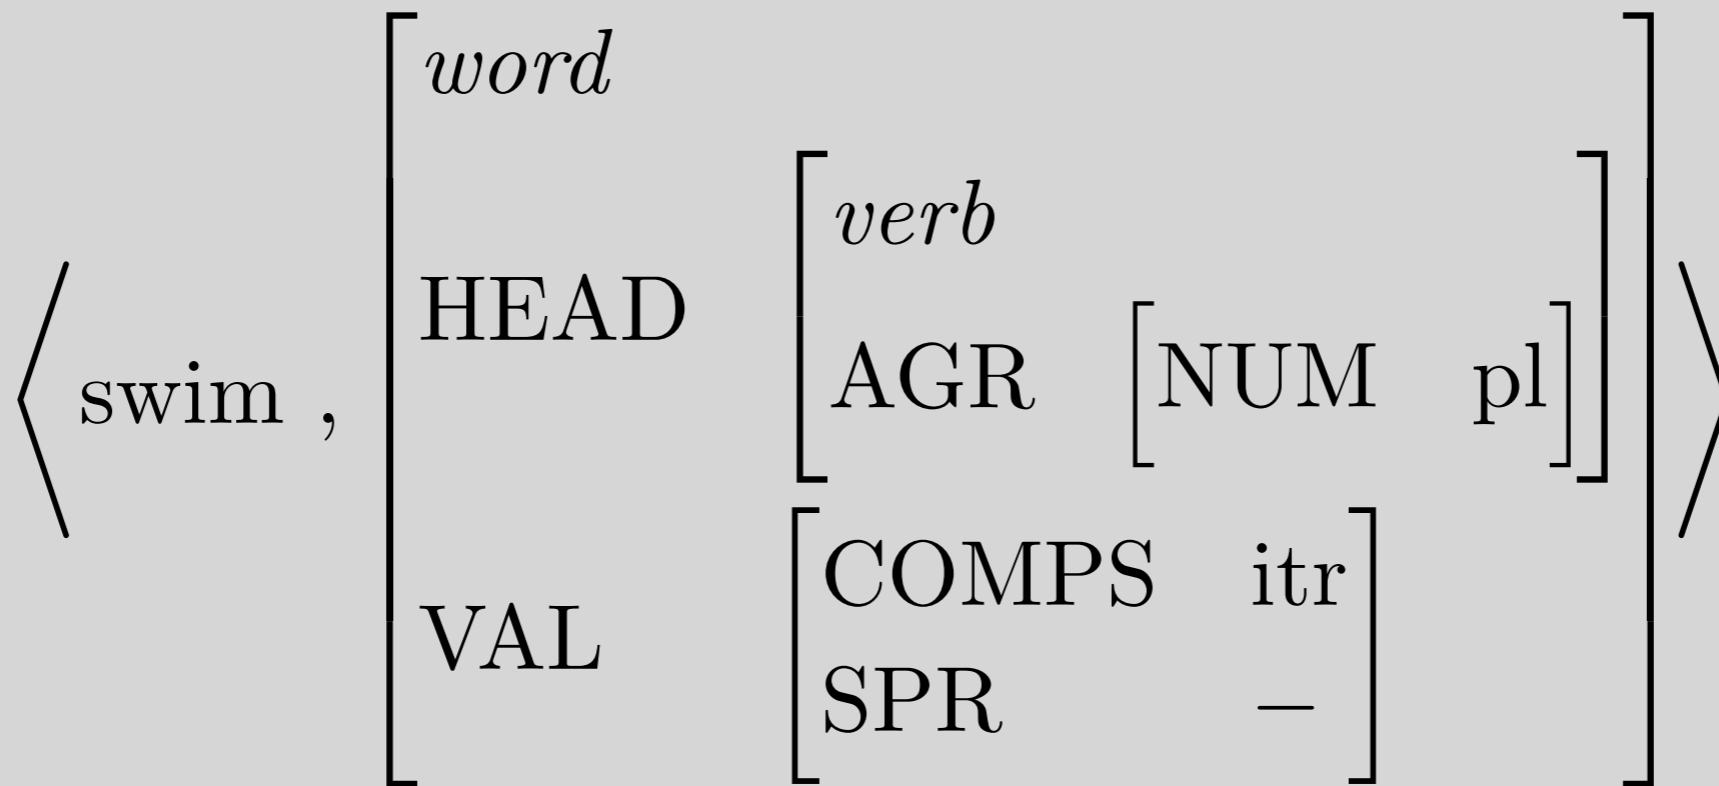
$\left\langle \text{swim} , \begin{bmatrix} \textit{word} & \\ \text{HEAD} & \begin{bmatrix} \textit{verb} & \\ \text{AGR} & \begin{bmatrix} \text{NUM} & \text{pl} \end{bmatrix} \end{bmatrix} \\ \text{VAL} & \begin{bmatrix} \text{COMPS} & \text{itr} \\ \text{SPR} & - \end{bmatrix} \end{bmatrix} \right\rangle$